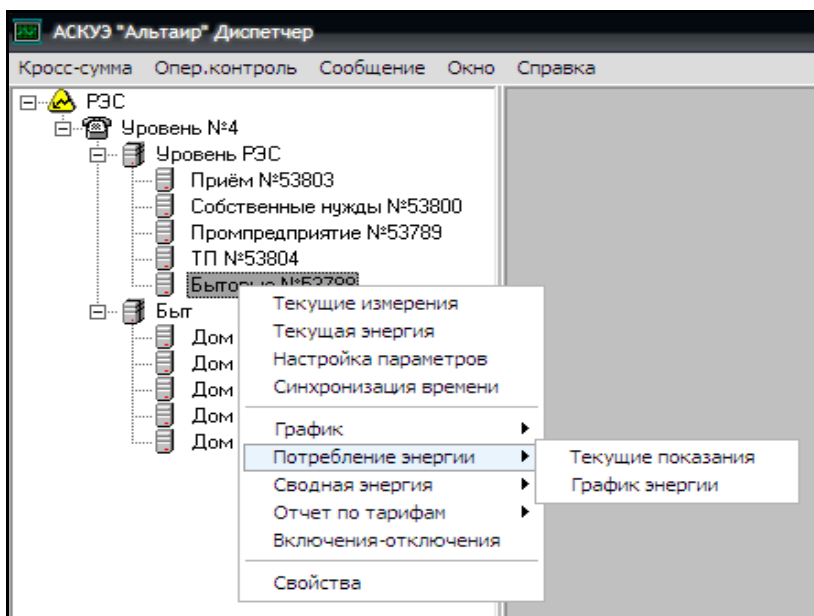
АСКУЭ "Альтаир" Диспетчер

Кросс-сумма Опер.контроль Сообщение Окно Справка

РЭС
Уровень №4
Уровень РЭС
Приём №53803
Собственные нужды №53800
Промпредприятие №53789
ТП №53804
Бытовые №53799
Быт
Дом
Дом
Дом
Дом
Дом

Текущие измерения
Текущая энергия
Настройка параметров
Синхронизация времени
График
Потребление энергии
Сводная энергия
Отчет по тарифам
Включения-отключения
Свойства

Текущие показания
График энергии